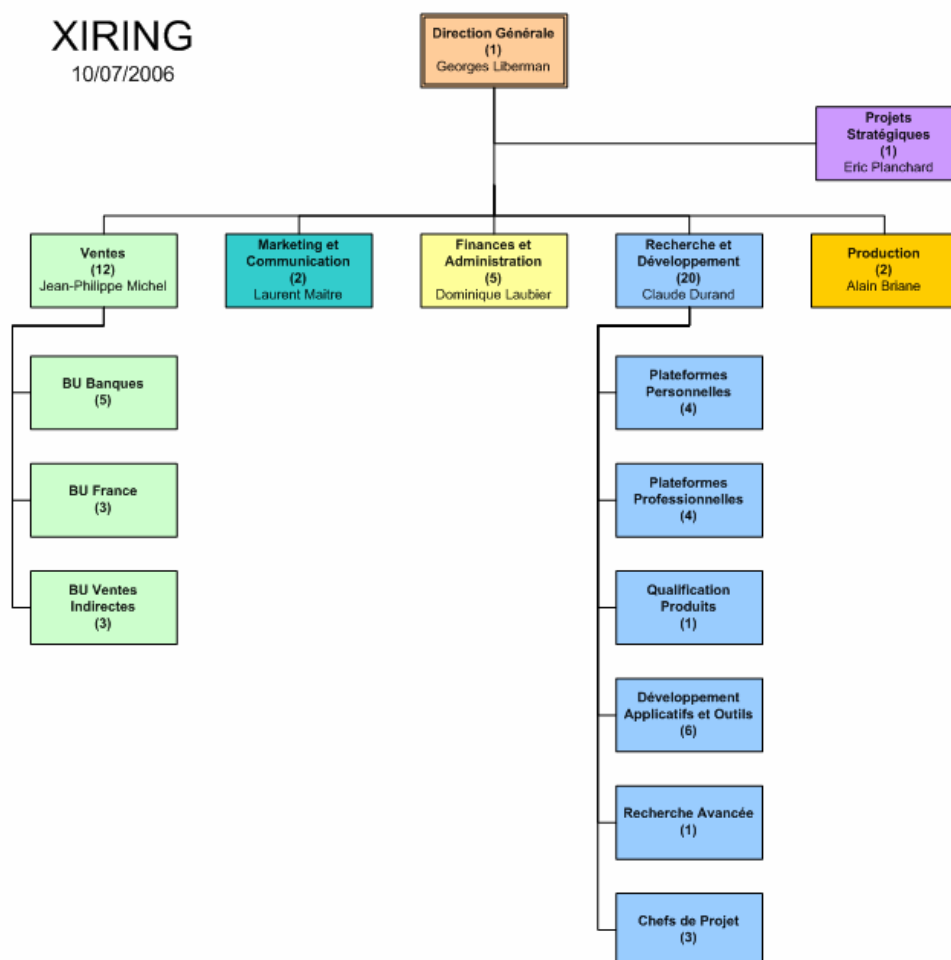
XIRING
10/07/2006

Direction Générale
(1)
Georges Liberman

Projets Stratégiques
(1)
Eric Planchard

Ventes
(12)
Jean-Philippe Michel

Marketing et Communication
(2)
Laurent Maitre

Finances et Administration
(5)
Dominique Laubier

Recherche et Développement
(20)
Claude Durand

Production
(2)
Alain Briane

BU Banques
(5)

BU France
(3)

BU Ventes Indirectes
(3)

Plateformes Personnelles
(4)

Plateformes Professionnelles
(4)

Qualification Produits
(1)

Développement Applicatifs et Outils
(6)

Recherche Avancée
(1)

Chefs de Projet
(3)